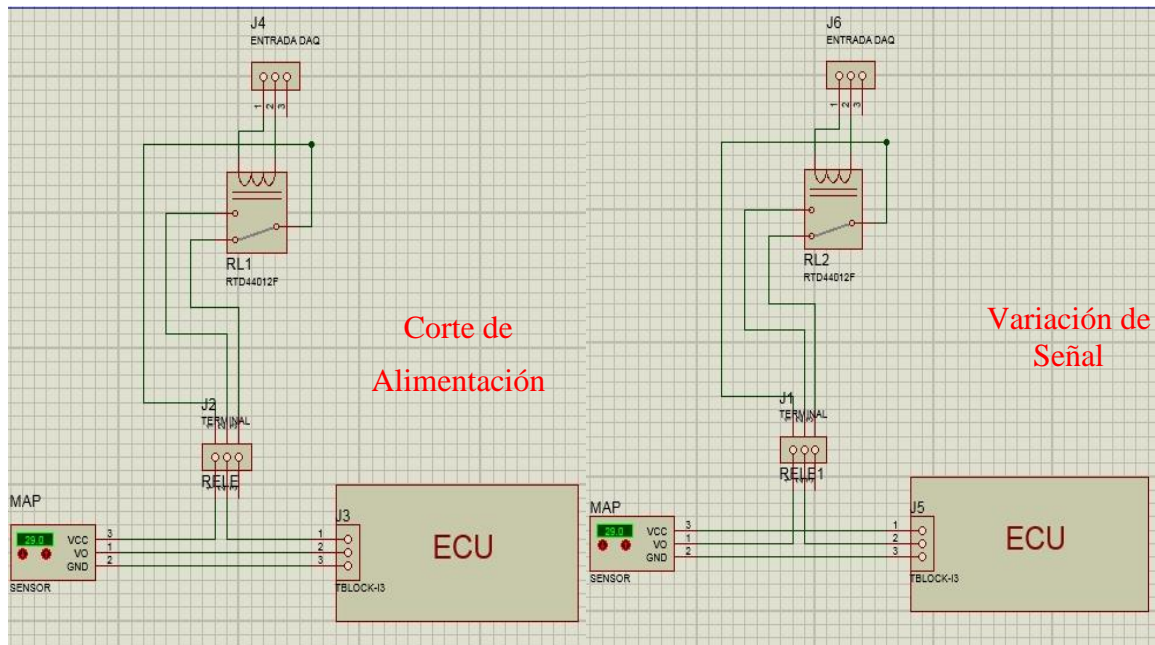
J4
ENTRADA DAQ
1 2 3

RL1
RTD44012F

Corte de Alimentación

J2
TERMINAL
RELE

MAP
29.0
VCC 3
VO 1
GND 2
SENSOR

J3
1
2
3
TBLOCK-I3

ECU

J6
ENTRADA DAQ
1 2 3

RL2
RTD44012F

Variación de Señal

J1
TERMINAL
RELE1

MAP
29.0
VCC 3
VO 1
GND 2
SENSOR

J5
1
2
3
TBLOCK-I3

ECU